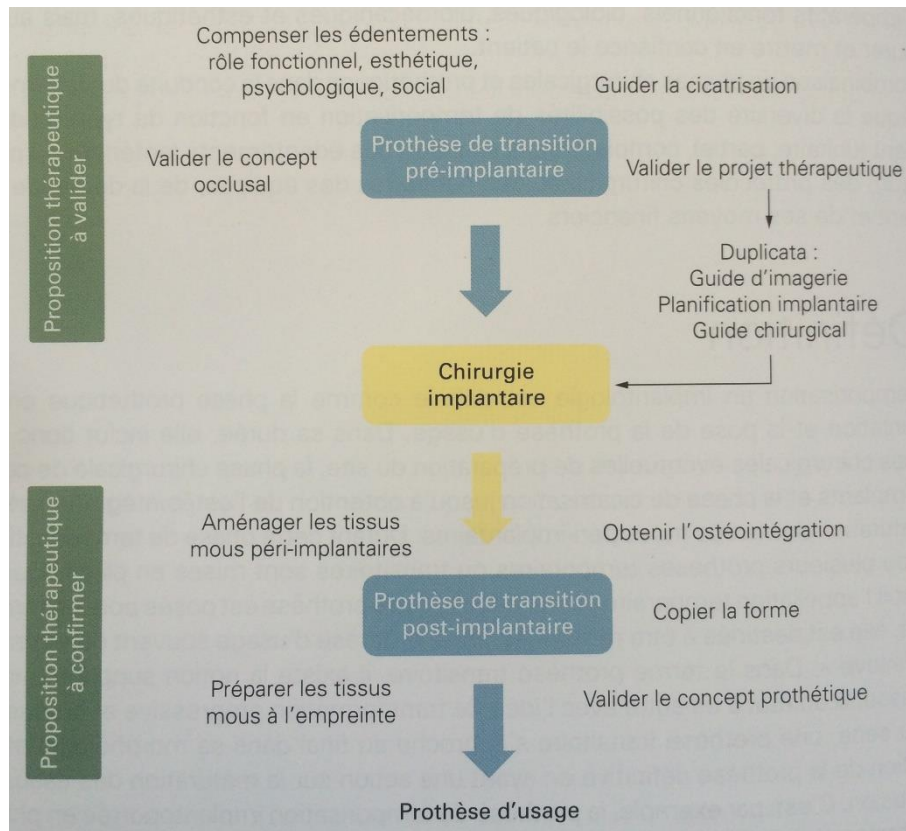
Proposition thérapeutique à valider

Compenser les édentements : rôle fonctionnel, esthétique, psychologique, social

Guider la cicatrisation

Valider le concept occlusal

Prothèse de transition pré-implantaire

Valider le projet thérapeutique

Duplicata : Guide d'imagerie Planification implantaire Guide chirurgical

Chirurgie implantaire

Proposition thérapeutique à confirmer

Aménager les tissus mous péri-implantaires

Obtenir l'ostéointégration

Prothèse de transition post-implantaire

Copier la forme

Préparer les tissus mous à l'empreinte

Valider le concept prothétique

Prothèse d'usage